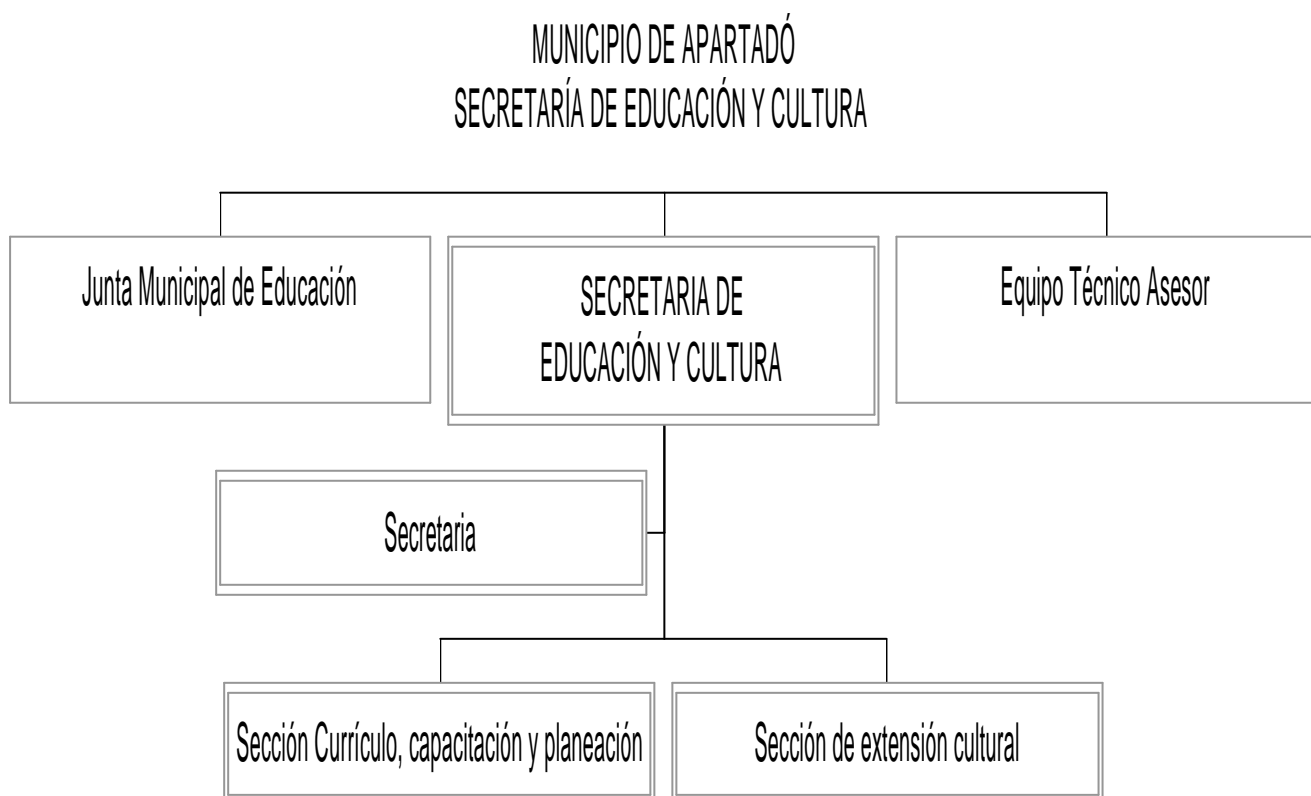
MUNICIPIO DE APARTADÓ
SECRETARÍA DE EDUCACIÓN Y CULTURA

Junta Municipal de Educación

SECRETARIA DE EDUCACIÓN Y CULTURA

Equipo Técnico Asesor

Secretaria

Sección Currículo, capacitación y planeación

Sección de extensión cultural